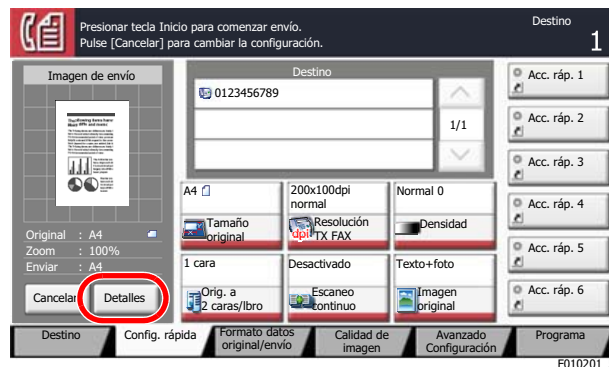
Presionar tecla Inicio para comenzar envío.
Pulse [Cancelar] para cambiar la configuración.

Destino
1

Imagen de envío

Original : A4
Zoom : 100%
Enviar : A4

Cancelar
Detalles

Destino
0123456789

1/1

A4
200x100dpi normal
Normal 0

Tamaño original
Resolución TX FAX
Densidad

1 cara
Desactivado
Texto+foto

Orig. a 2 caras/libro
Escaneo continuo
Imagen original

Acc. ráp. 1
Acc. ráp. 2
Acc. ráp. 3
Acc. ráp. 4
Acc. ráp. 5
Acc. ráp. 6

Destino
Config. rápida
Formato datos original/envío
Calidad de imagen
Avanzado Configuración
Programa

E010201